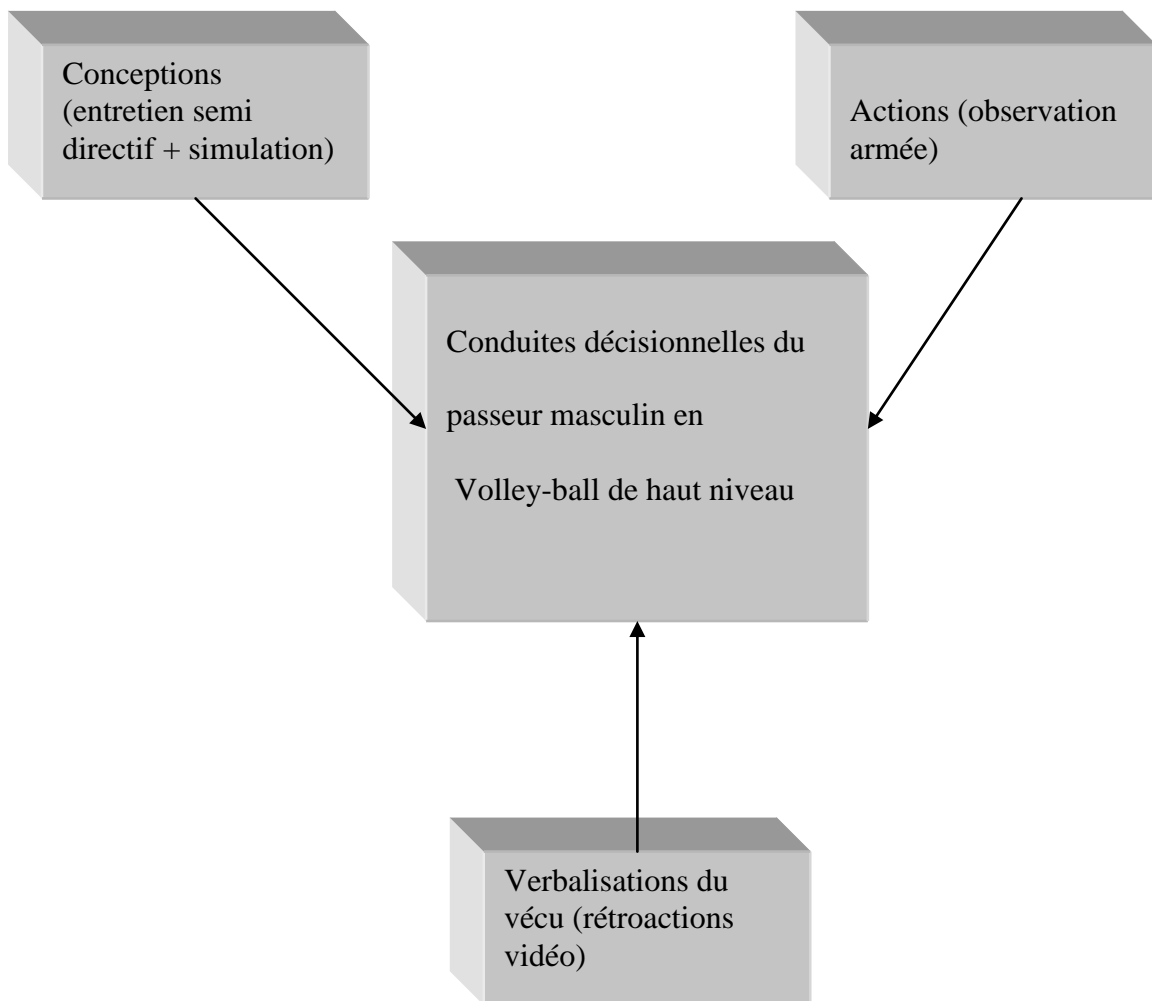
Conceptions (entretien semi directif + simulation)

Actions (observation armée)

Conduites décisionnelles du passeur masculin en Volley-ball de haut niveau

Verbalisations du vécu (rétroactions vidéo)